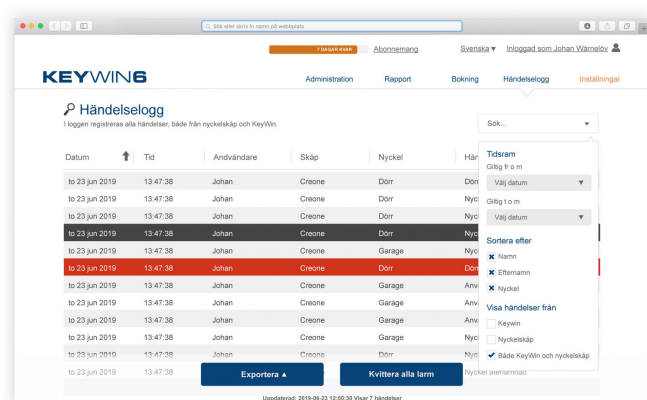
Sök eller skriv in namn på webbplats

7 DAGAR KVAR Abonnemang Svenska ▾ Inloggad som Johan Wärnelöv

KEYWIN6

Administration Rapport Bokning Händelselogg Inställningar

Händelselogg
I loggen registreras alla händelser, både från nyckelskåp och KeyWin.

Sök...

| Datum | Tid | Andvändare | Skåp | Nyckel | Hän |
|---|---|---|---|---|---|
| to 23 jun 2019 | 13:47:38 | Johan | Creone | Dörr | Hän |
| to 23 jun 2019 | 13:47:38 | Johan | Creone | Dörr | Nyck |
| to 23 jun 2019 | 13:47:38 | Johan | Creone | Dörr | Nyck |
| to 23 jun 2019 | 13:47:38 | Johan | Creone | Dörr | Nyc |
| to 23 jun 2019 | 13:47:38 | Johan | Creone | Garage | Nyck |
| to 23 jun 2019 | 13:47:38 | Johan | Creone | Garage | Nyc |
| to 23 jun 2019 | 13:47:38 | Johan | Creone | Garage | Anv |
| to 23 jun 2019 | 13:47:38 | Johan | Creone | Garage | Anv |
| to 23 jun 2019 | 13:47:38 | Johan | Creone | Garage | Nyck |
| to 23 jun 2019 | 13:47:38 | Johan | Creone | Garage | Nyck |
| to 23 jun 2019 | 13:47:38 | Johan | Creone | Garage | Nyc |
| to 23 jun 2019 | 13:47:38 | | | | Nyckel återlämnad |

Tidsram
Giltig fr o m
Välj datum
Giltig t o m
Välj datum
Sortera efter
Namn
Efternamn
Nyckel
Visa händelser från
Keywin
Nyckelskåp
Både KeyWin och nyckelskåp

Exportera ▴ Kvittera alla larm

Uppdaterad: 2019-06-23 12:00:30 Visar 7 händelser